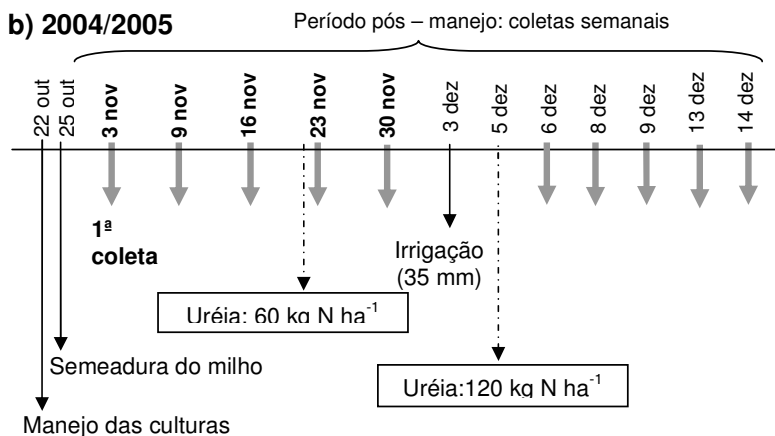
b) 2004/2005

Período pós – manejo: coletas semanais

22 out
25 out
3 nov
9 nov
16 nov
23 nov
30 nov
3 dez
5 dez
6 dez
8 dez
9 dez
13 dez
14 dez

1ª coleta

Irrigação (35 mm)

Uréia: 60 kg N $ha^{-1}$

Semeadura do milho

Uréia:120 kg N $ha^{-1}$

Manejo das culturas